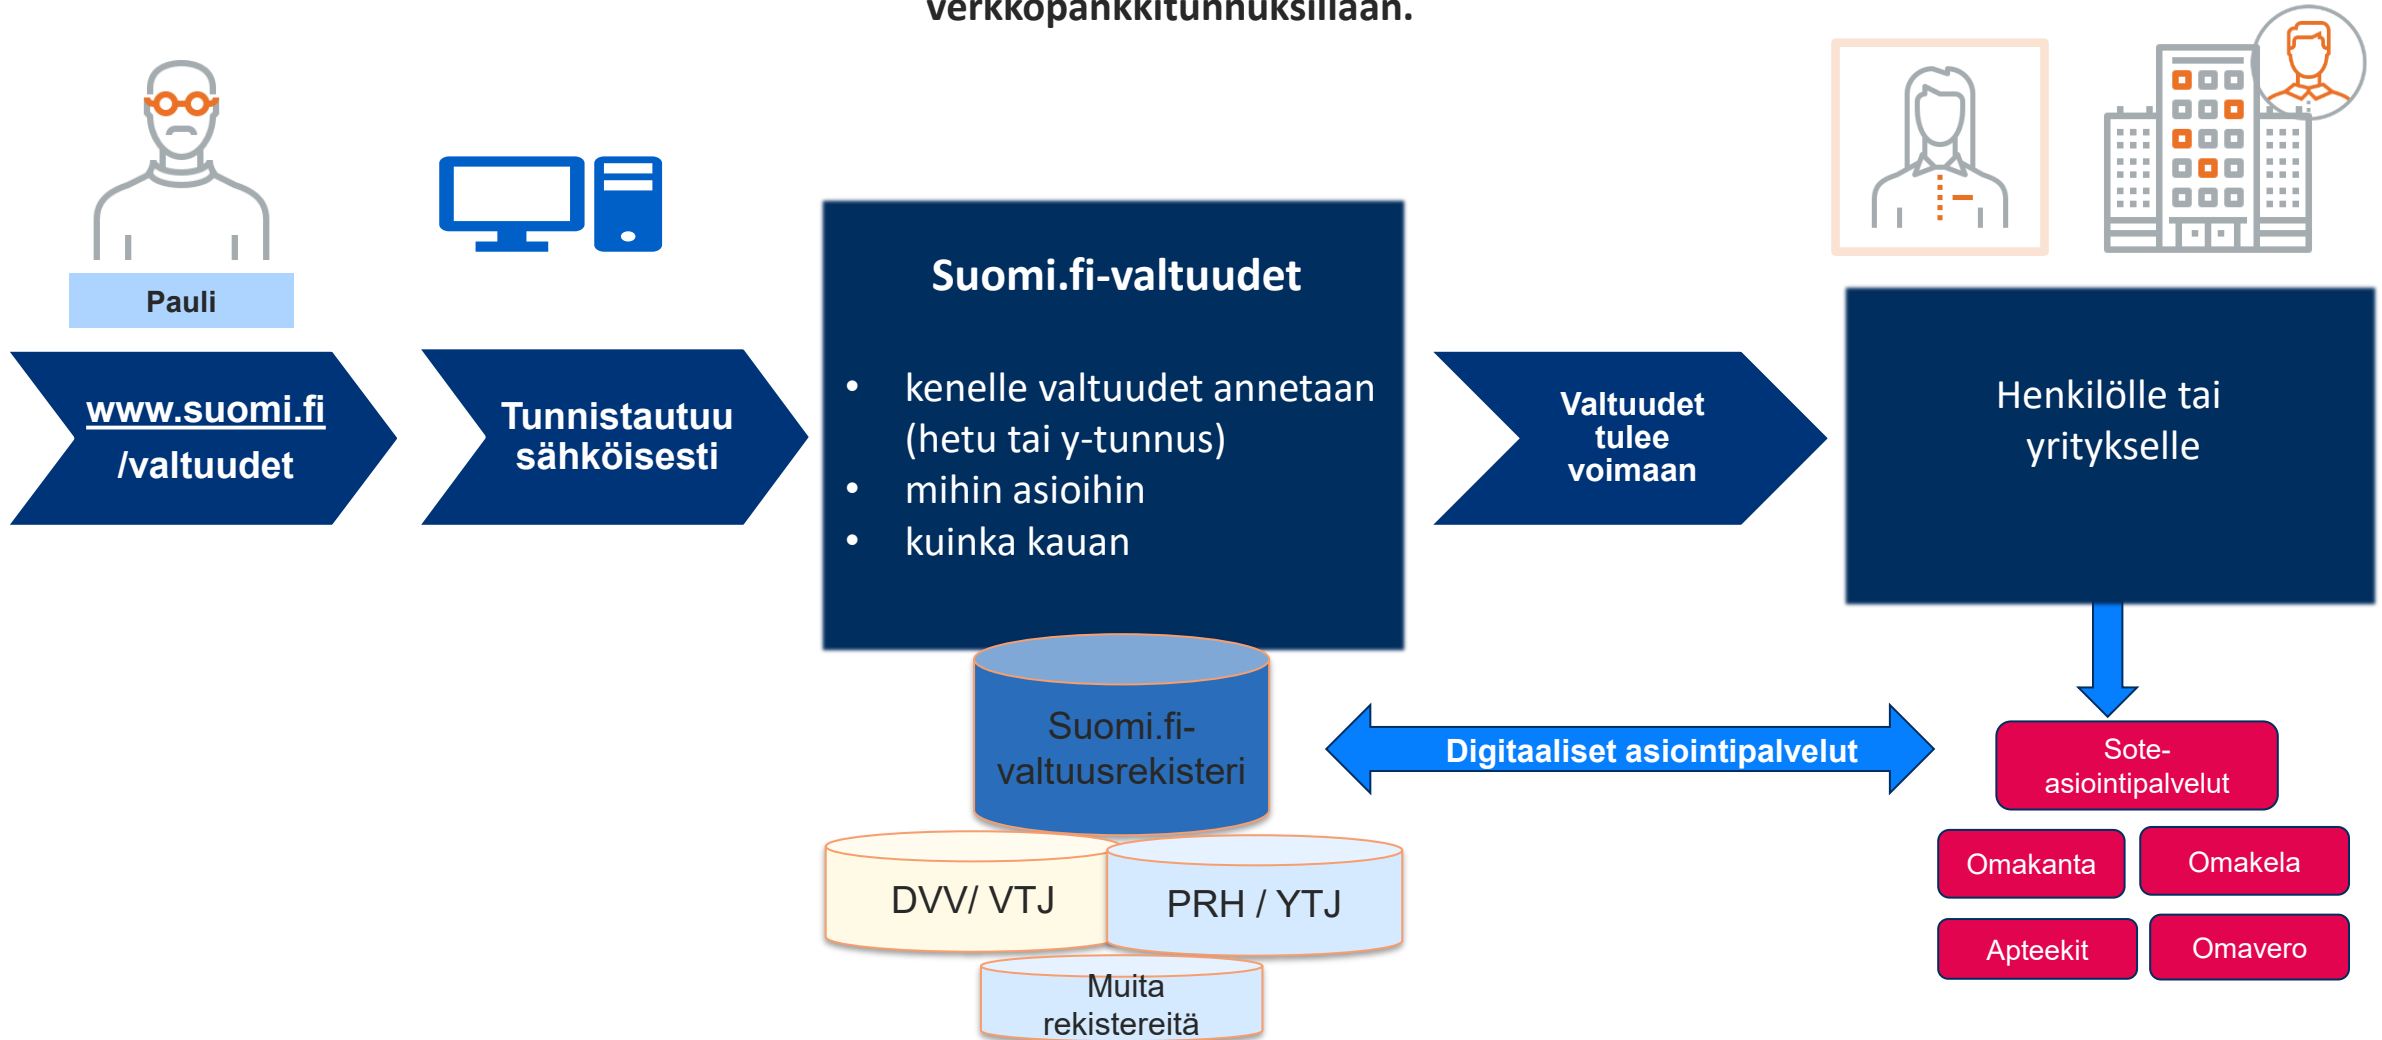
verkkopankkitunnuksillaan.

Pauli

www.suomi.fi /valtuudet

Tunnistautuu sähköisesti

Suomi.fi-valtuudet

- kenelle valtuudet annetaan (hetu tai y-tunnus)
- mihin asioihin
- kuinka kauan

Valtuudet tulee voimaan

Henkilölle tai yritykselle

Suomi.fi-valtuusrekisteri

DVV/ VTJ

PRH / YTJ

Muita rekistereitä

Digitaaliset asiointipalvelut

Sote-asiointipalvelut

Omakanta

Omakela

Apteekit

Omavero